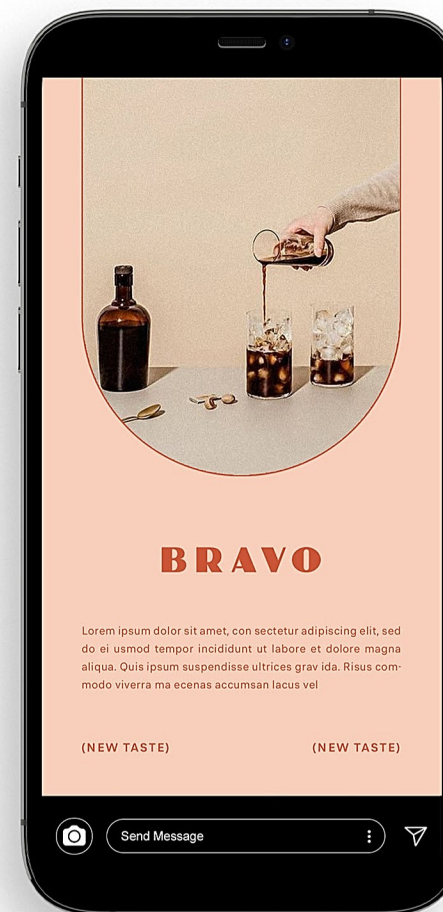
BRAVO

Lorem ipsum dolor sit amet, con sectetur adipiscing elit, sed do ei usmod tempor incididunt ut labore et dolore magna aliqua. Quis ipsum suspendisse ultrices grav ida. Risus commodo viverra ma ecenas accumsan lacus vel

(NEW TASTE)

(NEW TASTE)

Send Message